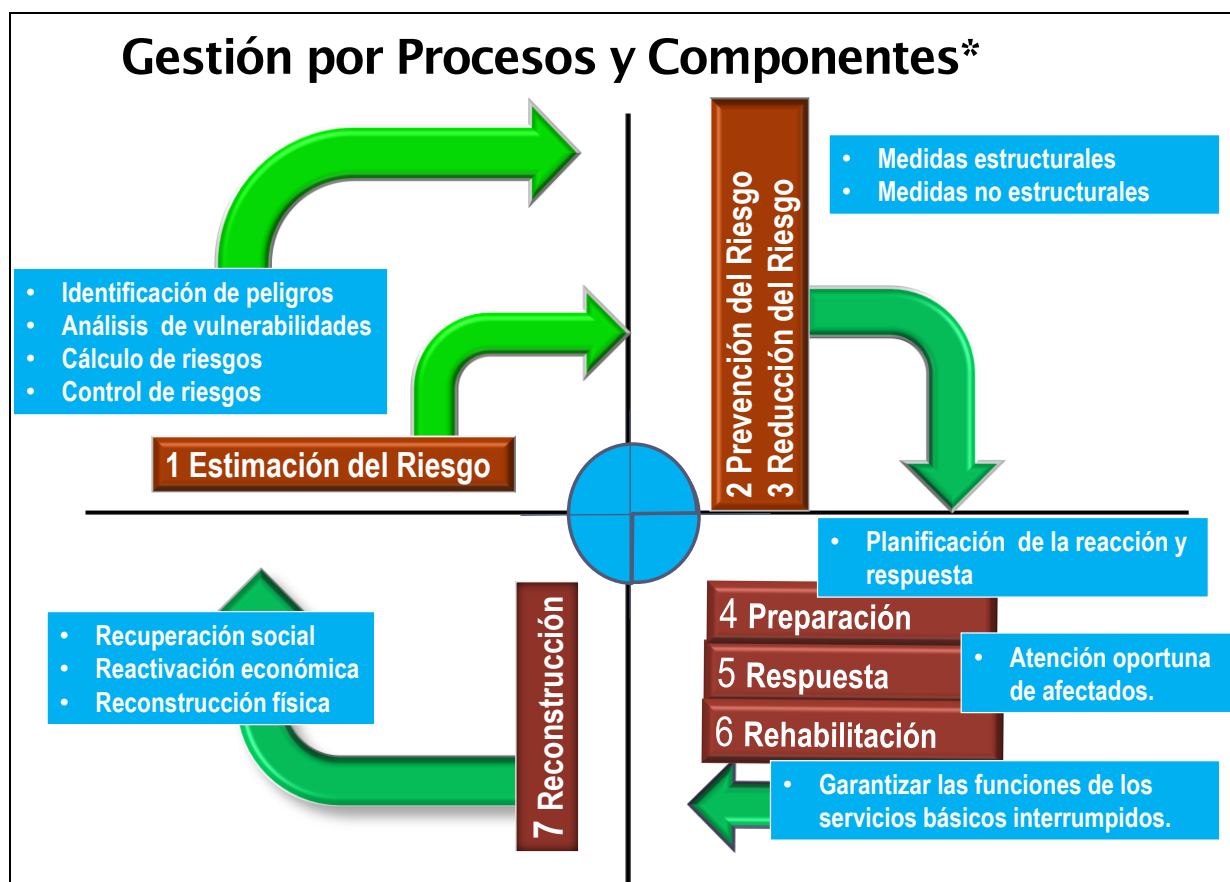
Gestión por Procesos y Componentes*

- Identificación de peligros
- Análisis de vulnerabilidades
- Cálculo de riesgos
- Control de riesgos

1 Estimación del Riesgo

2 Prevención del Riesgo
3 Reducción del Riesgo

- Medidas estructurales
- Medidas no estructurales

- Planificación de la reacción y respuesta

4 Preparación
5 Respuesta
6 Rehabilitación

- Atención oportuna de afectados.

- Garantizar las funciones de los servicios básicos interrumpidos.

7 Reconstrucción

- Recuperación social
- Reactivación económica
- Reconstrucción física